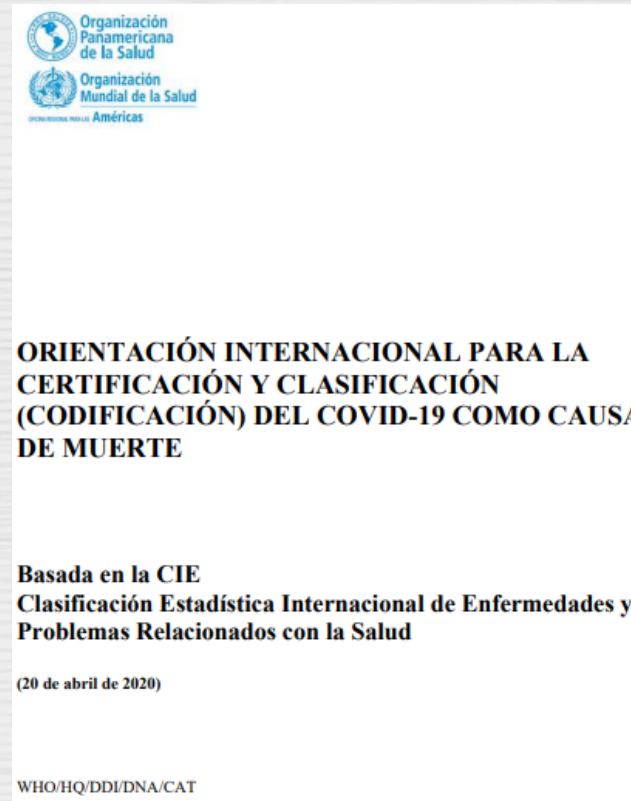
Organización Panamericana de la Salud

Organización Mundial de la Salud

OFICINA REGIONAL PARA LAS Américas

ORIENTACIÓN INTERNACIONAL PARA LA CERTIFICACIÓN Y CLASIFICACIÓN (CODIFICACIÓN) DEL COVID-19 COMO CAUS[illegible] DE MUERTE

Basada en la CIE
Clasificación Estadística Internacional de Enfermedades y Problemas Relacionados con la Salud

(20 de abril de 2020)

WHO/HQ/DDI/DNA/CAT